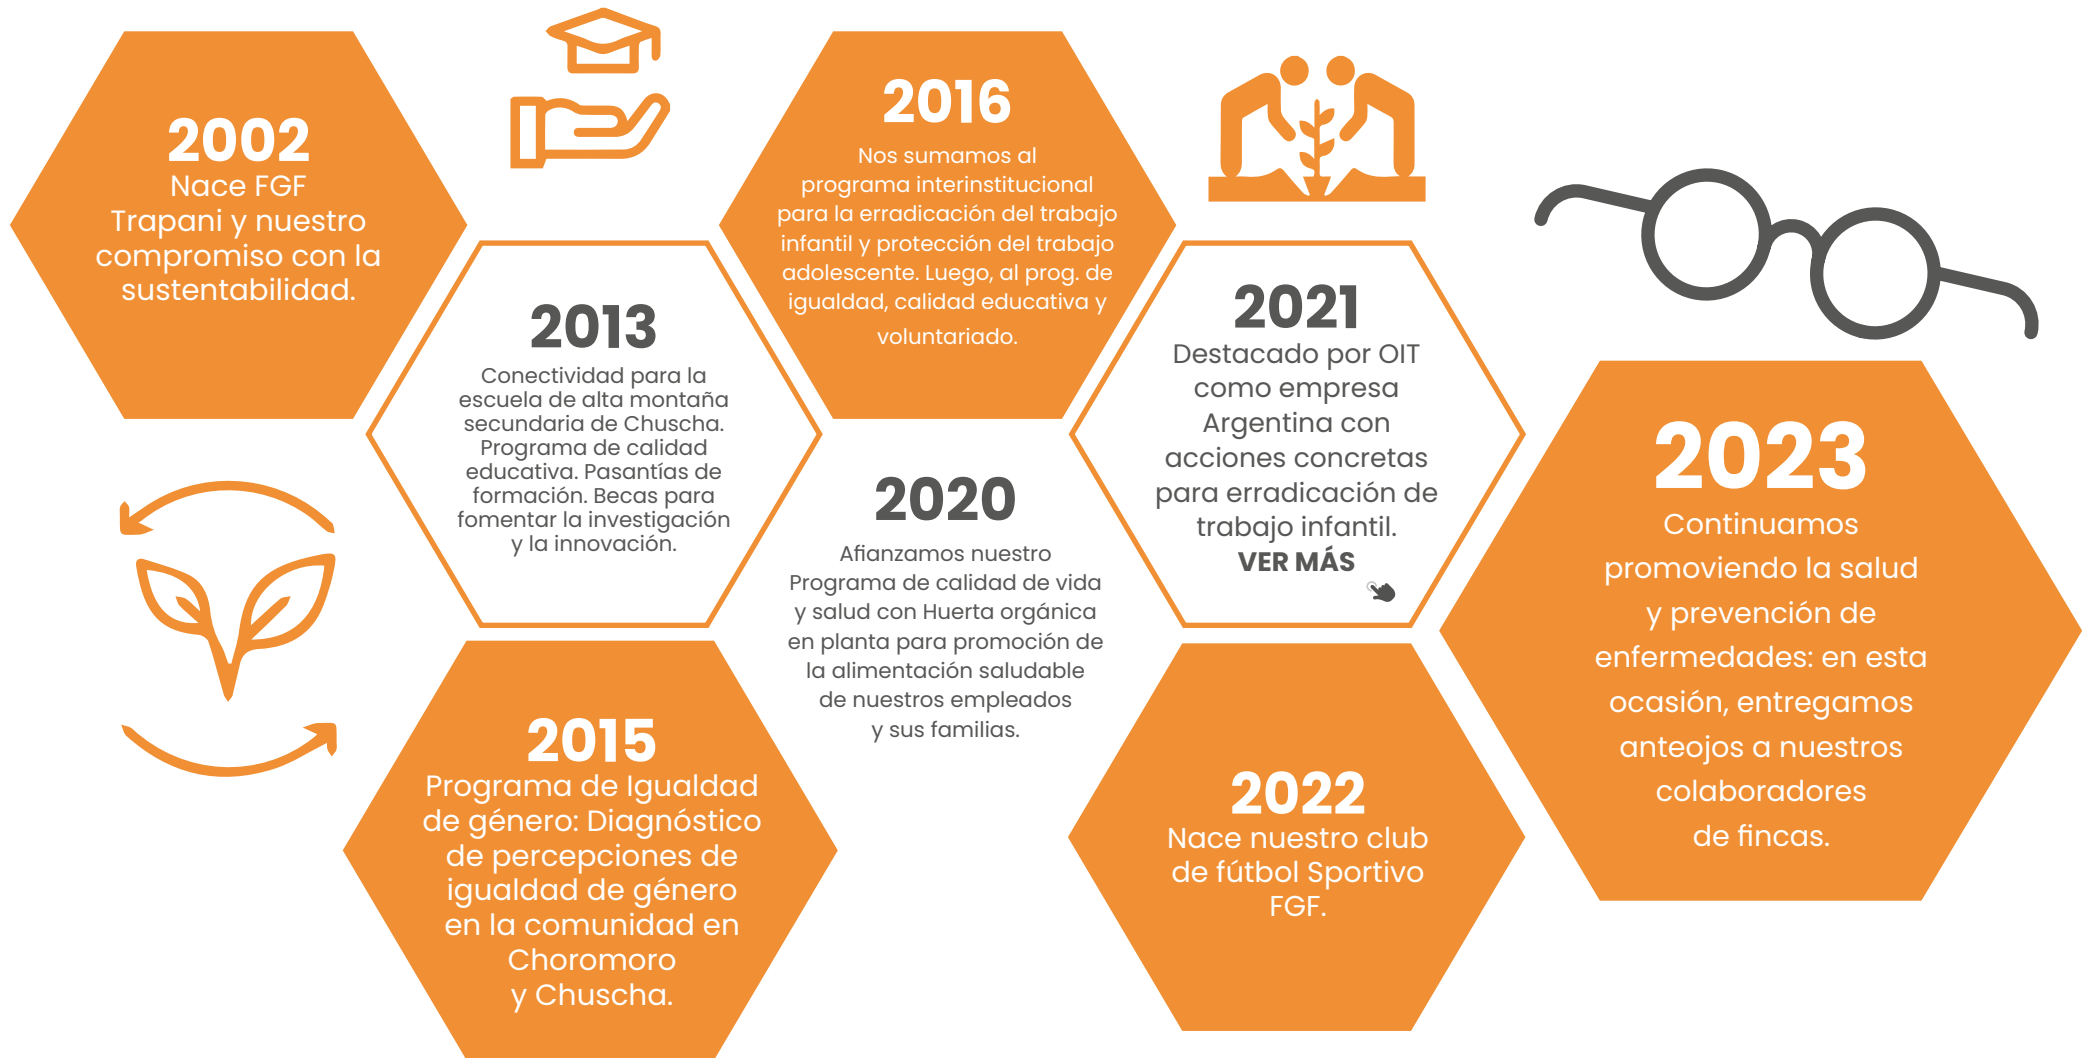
2002
Nace FGF Trapani y nuestro compromiso con la sustentabilidad.

2013
Conectividad para la escuela de alta montaña secundaria de Chuscha. Programa de calidad educativa. Pasantías de formación. Becas para fomentar la investigación y la innovación.

2015
Programa de Igualdad de género: Diagnóstico de percepciones de igualdad de género en la comunidad en Choromoro y Chuscha.

2016
Nos sumamos al programa interinstitucional para la erradicación del trabajo infantil y protección del trabajo adolescente. Luego, al prog. de igualdad, calidad educativa y voluntariado.

2020
Afianzamos nuestro Programa de calidad de vida y salud con Huerta orgánica en planta para promoción de la alimentación saludable de nuestros empleados y sus familias.

2021
Destacado por OIT como empresa Argentina con acciones concretas para erradicación de trabajo infantil.
VER MÁS

2022
Nace nuestro club de fútbol Sportivo FGF.

2023
Continuamos promoviendo la salud y prevención de enfermedades: en esta ocasión, entregamos anteojos a nuestros colaboradores de fincas.